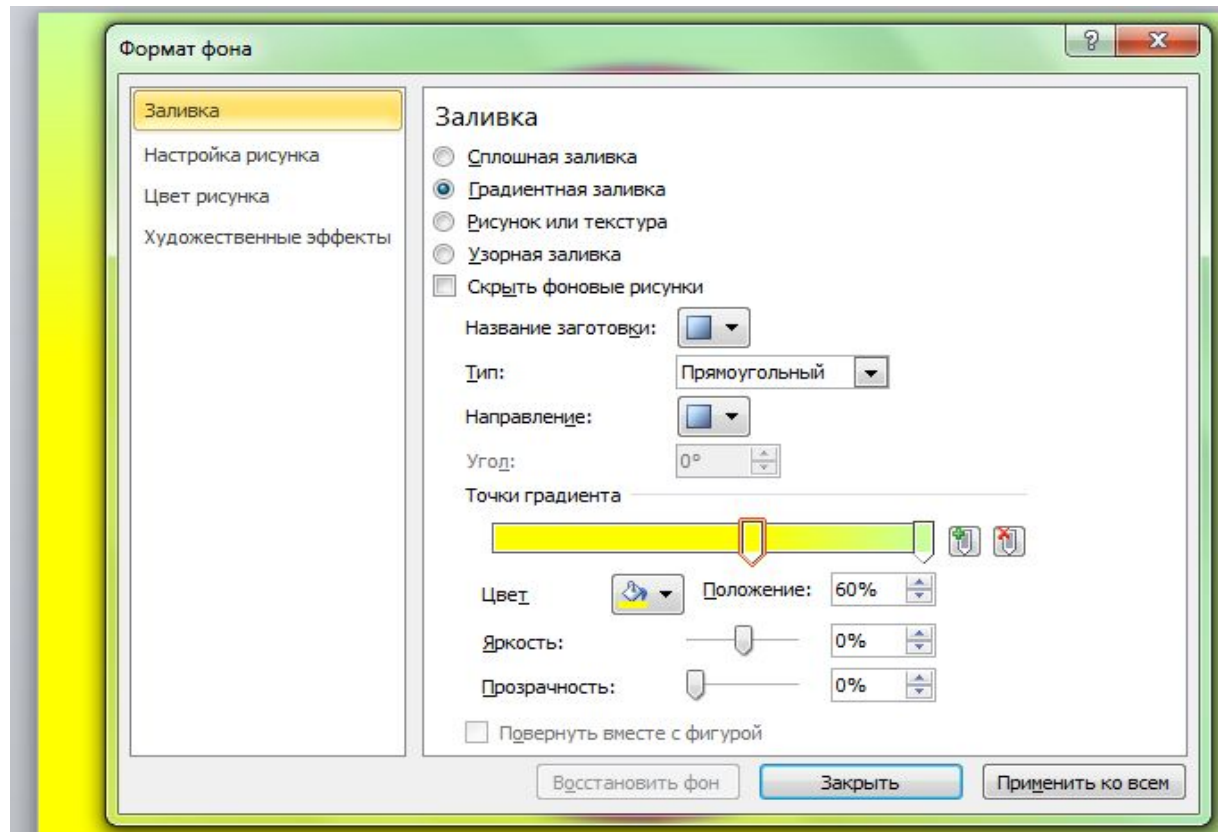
Формат фона

Заливка
Настройка рисунка
Цвет рисунка
Художественные эффекты

Заливка

Сплошная заливка
Градиентная заливка
Рисунок или текстура
Узорная заливка
Скрыть фоновые рисунки

Название заготовки:
Тип: Прямоугольный
Направление:
Угол: 0°
Точки градиента
Цвет
Положение: 60%
Яркость: 0%
Прозрачность: 0%
Повернуть вместе с фигурой

Восстановить фон
Закрыть
Применить ко всем